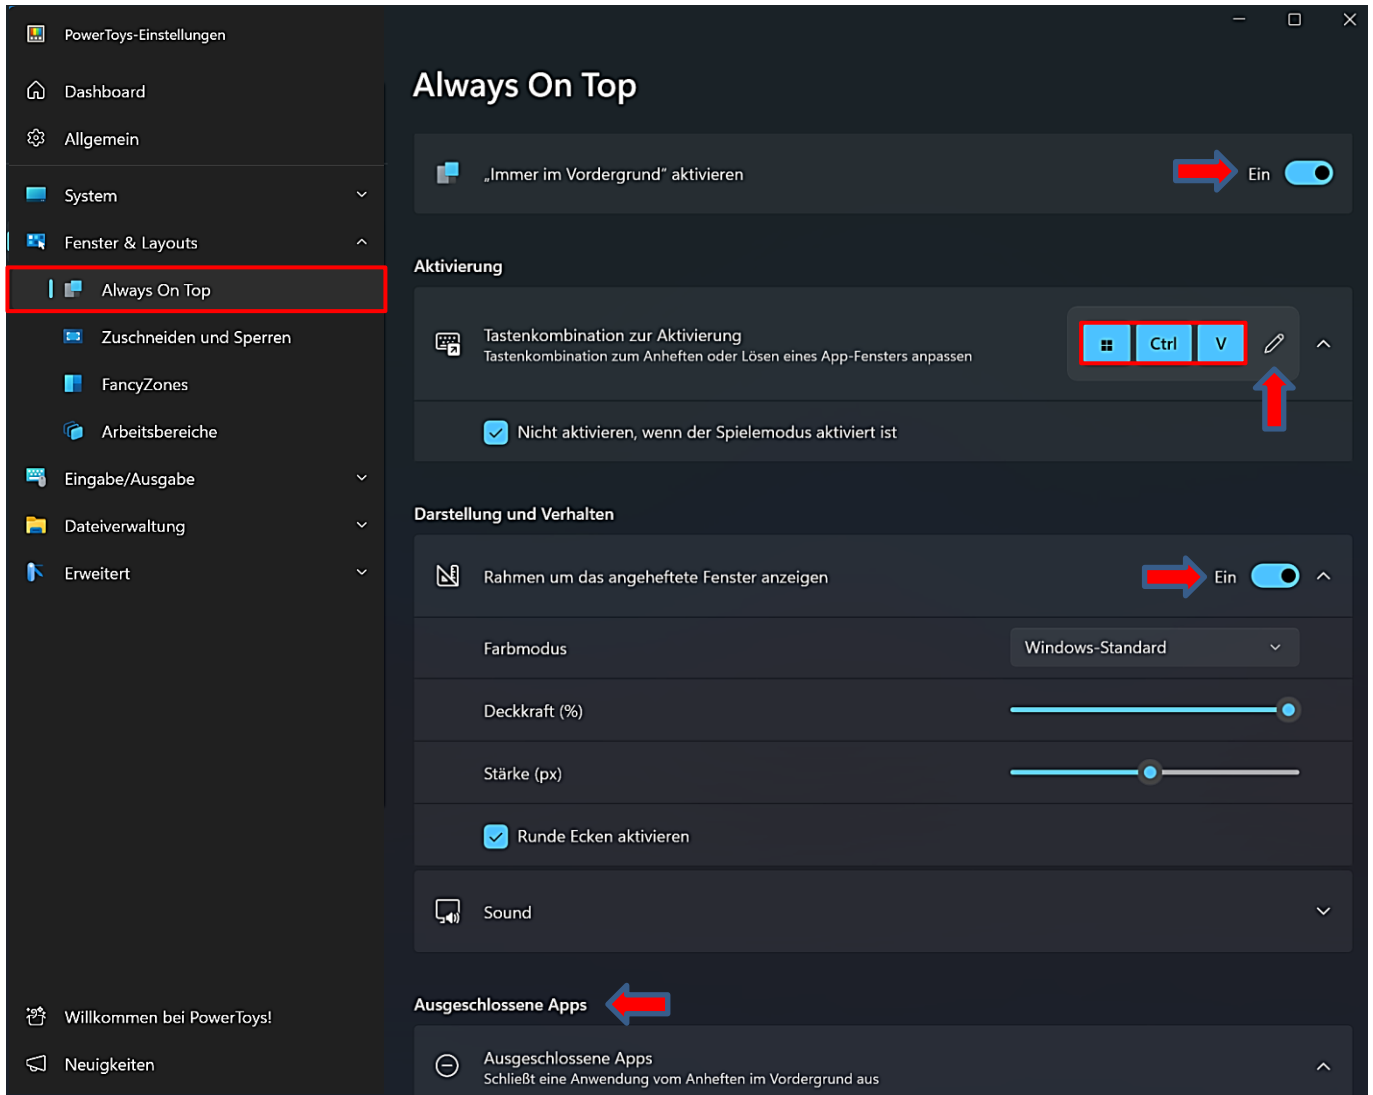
PowerToys-Einstellungen

Dashboard

Allgemein

System

Fenster & Layouts

Always On Top

Zuschneiden und Sperren

FancyZones

Arbeitsbereiche

Eingabe/Ausgabe

Dateiverwaltung

Erweitert

Willkommen bei PowerToys!

Neuigkeiten

Always On Top

„Immer im Vordergrund" aktivieren

Ein

Aktivierung

Tastenkombination zur Aktivierung
Tastenkombination zum Anheften oder Lösen eines App-Fensters anpassen

Ctrl V

Nicht aktivieren, wenn der Spielemodus aktiviert ist

Darstellung und Verhalten

Rahmen um das angeheftete Fenster anzeigen

Ein

Farbmodus

Windows-Standard

Deckkraft (%)

Stärke (px)

Runde Ecken aktivieren

Sound

Ausgeschlossene Apps

Ausgeschlossene Apps
Schließt eine Anwendung vom Anheften im Vordergrund aus